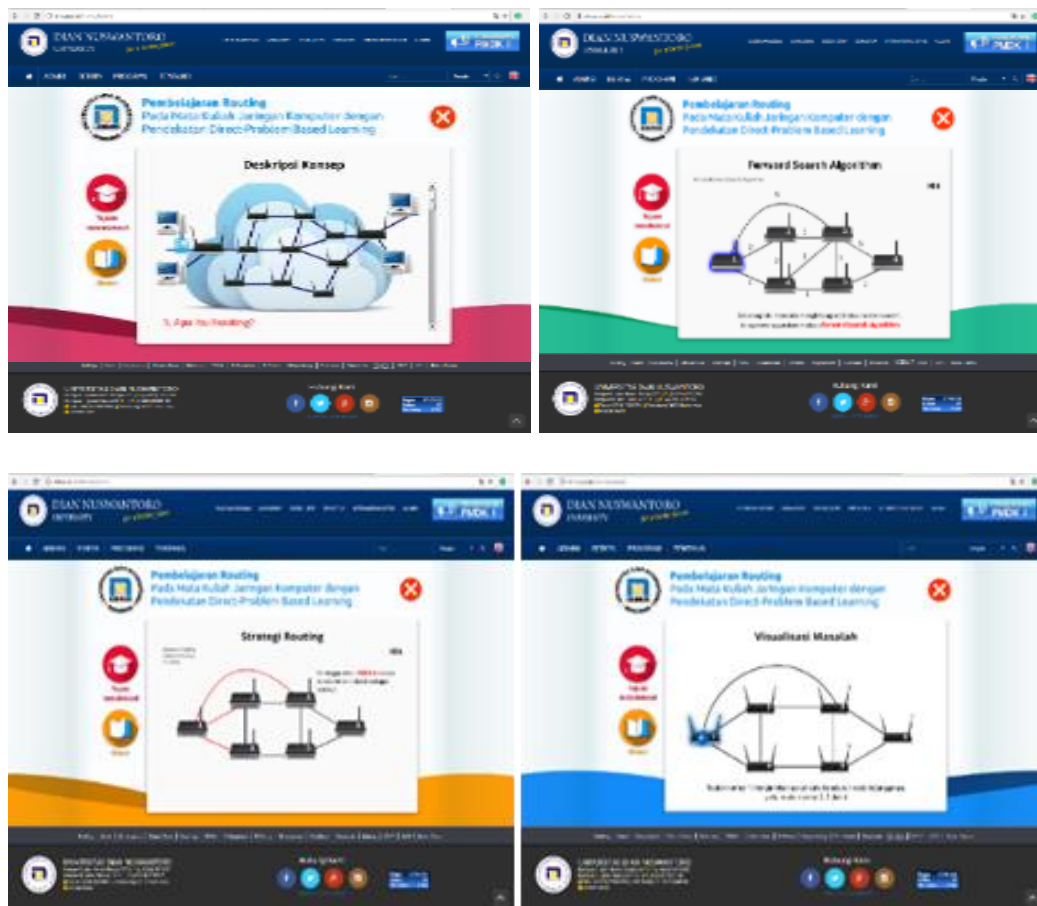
DIAN NUSWANTORO
UNIVERSITY
PMDK

Pembelajaran Routing
Pada Mata Kuliah Jaringan Komputer dengan Pendekatan Direct-Problem Based Learning

Deskripsi Konsep

1. Apa itu Routing?

Tujuan
Materi

UNIVERSITAS DIAN NUSWANTORO

Hubungi Kami

DIAN NUSWANTORO
UNIVERSITY
PMDK

Pembelajaran Routing
Pada Mata Kuliah Jaringan Komputer dengan Pendekatan Direct-Problem Based Learning

Forward Search Algorithm

Tujuan
Materi

UNIVERSITAS DIAN NUSWANTORO

Hubungi Kami

DIAN NUSWANTORO
UNIVERSITY
PMDK

Pembelajaran Routing
Pada Mata Kuliah Jaringan Komputer dengan Pendekatan Direct-Problem Based Learning

Strategi Routing

Tujuan
Materi

UNIVERSITAS DIAN NUSWANTORO

Hubungi Kami

DIAN NUSWANTORO
UNIVERSITY
PMDK

Pembelajaran Routing
Pada Mata Kuliah Jaringan Komputer dengan Pendekatan Direct-Problem Based Learning

Visualisasi Masalah

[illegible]

Tujuan
Materi

UNIVERSITAS DIAN NUSWANTORO

Hubungi Kami